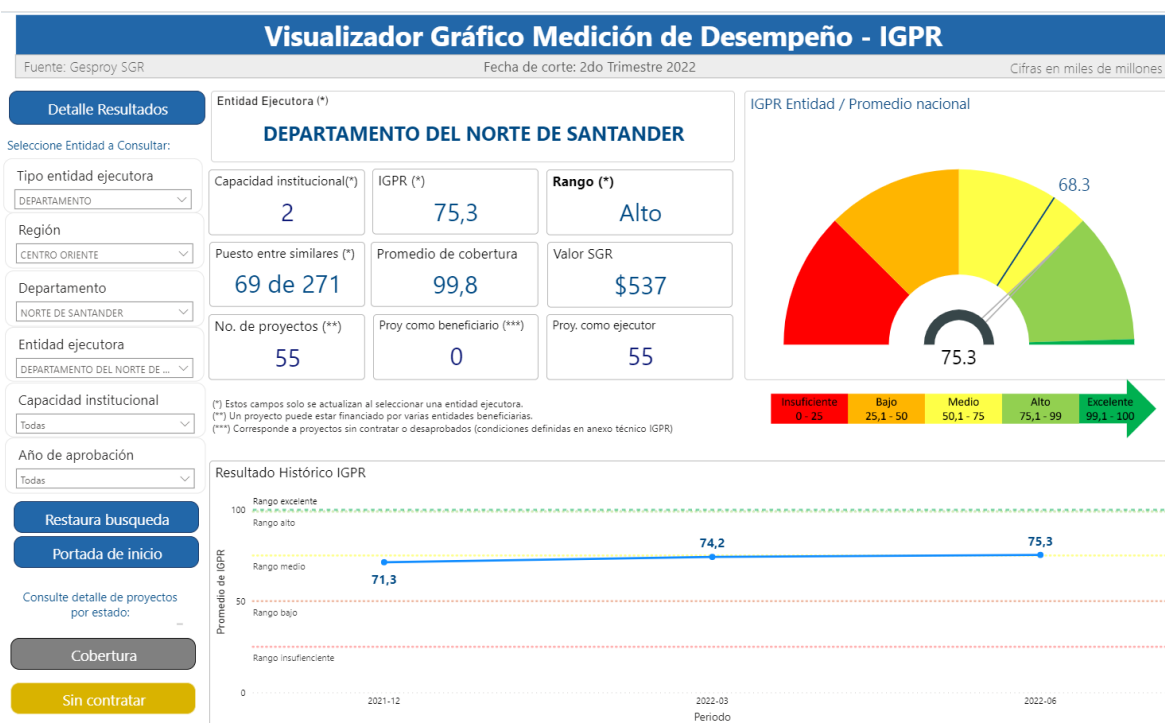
Visualizador Gráfico Medición de Desempeño - IGPR

Fuente: Gesproy SGR
Fecha de corte: 2do Trimestre 2022
Cifras en miles de millones

Detalle Resultados

Seleccione Entidad a Consultar:

Tipo entidad ejecutora
DEPARTAMENTO

Región
CENTRO ORIENTE

Departamento
NORTE DE SANTANDER

Entidad ejecutora
DEPARTAMENTO DEL NORTE DE ...

Capacidad institucional
Todas

Año de aprobación
Todas

Restaura busqueda

Portada de inicio

Consulte detalle de proyectos por estado:

Cobertura

Sin contratar

Entidad Ejecutora (*)
DEPARTAMENTO DEL NORTE DE SANTANDER

| Capacidad institucional(*) | IGPR (*) | Rango (*) |
|---|---|---|
| 2 | 75,3 | Alto |
| Puesto entre similares (*) | Promedio de cobertura | Valor SGR |
| 69 de 271 | 99,8 | $537 |
| No. de proyectos (**) | Proy como beneficiario (***) | Proy. como ejecutor |
| 55 | 0 | 55 |

(*) Estos campos solo se actualizan al seleccionar una entidad ejecutora.
(**) Un proyecto puede estar financiado por varias entidades beneficiarias.
(***) Corresponde a proyectos sin contratar o desaprobados (condiciones definidas en anexo técnico IGPR)

IGPR Entidad / Promedio nacional
68.3
75.3

| Insuficiente | Bajo | Medio | Alto | Excelente |
|---|---|---|---|---|
| 0 - 25 | 25,1 - 50 | 50,1 - 75 | 75,1 - 99 | 99,1 - 100 |

Resultado Histórico IGPR
Rango excelente
100
Rango alto
Rango medio
50
Rango bajo
Rango insufienciente
0
Promedio de IGPR
71,3
74,2
75,3
2021-12
2022-03
2022-06
Periodo